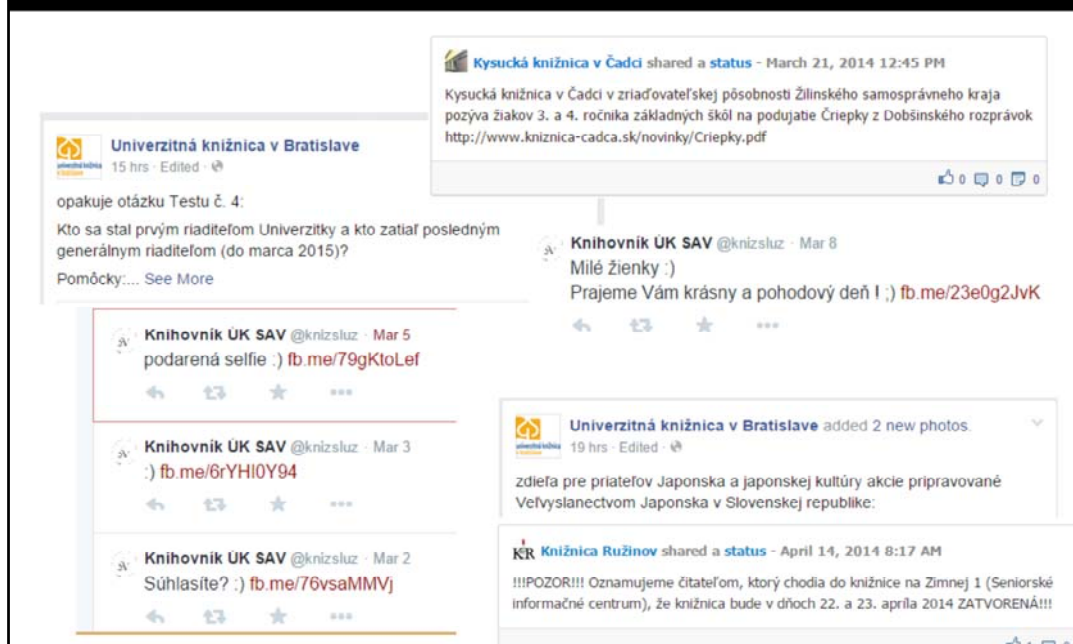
Kysucká knižnica v Čadci shared a status - March 21, 2014 12:45 PM

Kysucká knižnica v Čadci v zriaďovateľskej pôsobnosti Žilinského samosprávneho kraja pozýva žiakov 3. a 4. ročníka základných škôl na podujatie Čriepky z Dobšinského rozprávok http://www.kniznica-cadca.sk/novinky/Criepky.pdf

0 0 0

Univerzitná knižnica v Bratislave
15 hrs · Edited ·

opakuje otázku Testu č. 4:

Kto sa stal prvým riaditeľom Univerzitky a kto zatiaľ posledným generálnym riaditeľom (do marca 2015)?

Pomôcky:... See More

Knihovník ÚK SAV @knizsluz · Mar 8
Milé ženky :)
Prajeme Vám krásny a pohodový deň ! ;) fb.me/23e0g2JvK

Knihovník ÚK SAV @knizsluz · Mar 5
podarená selfie :) fb.me/79gKtoLef

Knihovník ÚK SAV @knizsluz · Mar 3
:) fb.me/6rYHI0Y94

Knihovník ÚK SAV @knizsluz · Mar 2
Súhlasíte? :) fb.me/76vsaMMVj

Univerzitná knižnica v Bratislave added 2 new photos.
19 hrs · Edited ·

zdieľa pre priateľov Japonska a japonskej kultúry akcie pripravované Veľvyslanectvom Japonska v Slovenskej republike:

Knižnica Ružinov shared a status - April 14, 2014 8:17 AM

!!!POZOR!!! Oznamujeme čitateľom, ktorý chodia do knižnice na Zimnej 1 (Seniorské informačné centrum), že knižnica bude v dňoch 22. a 23. apríla 2014 ZATVORENÁ!!!